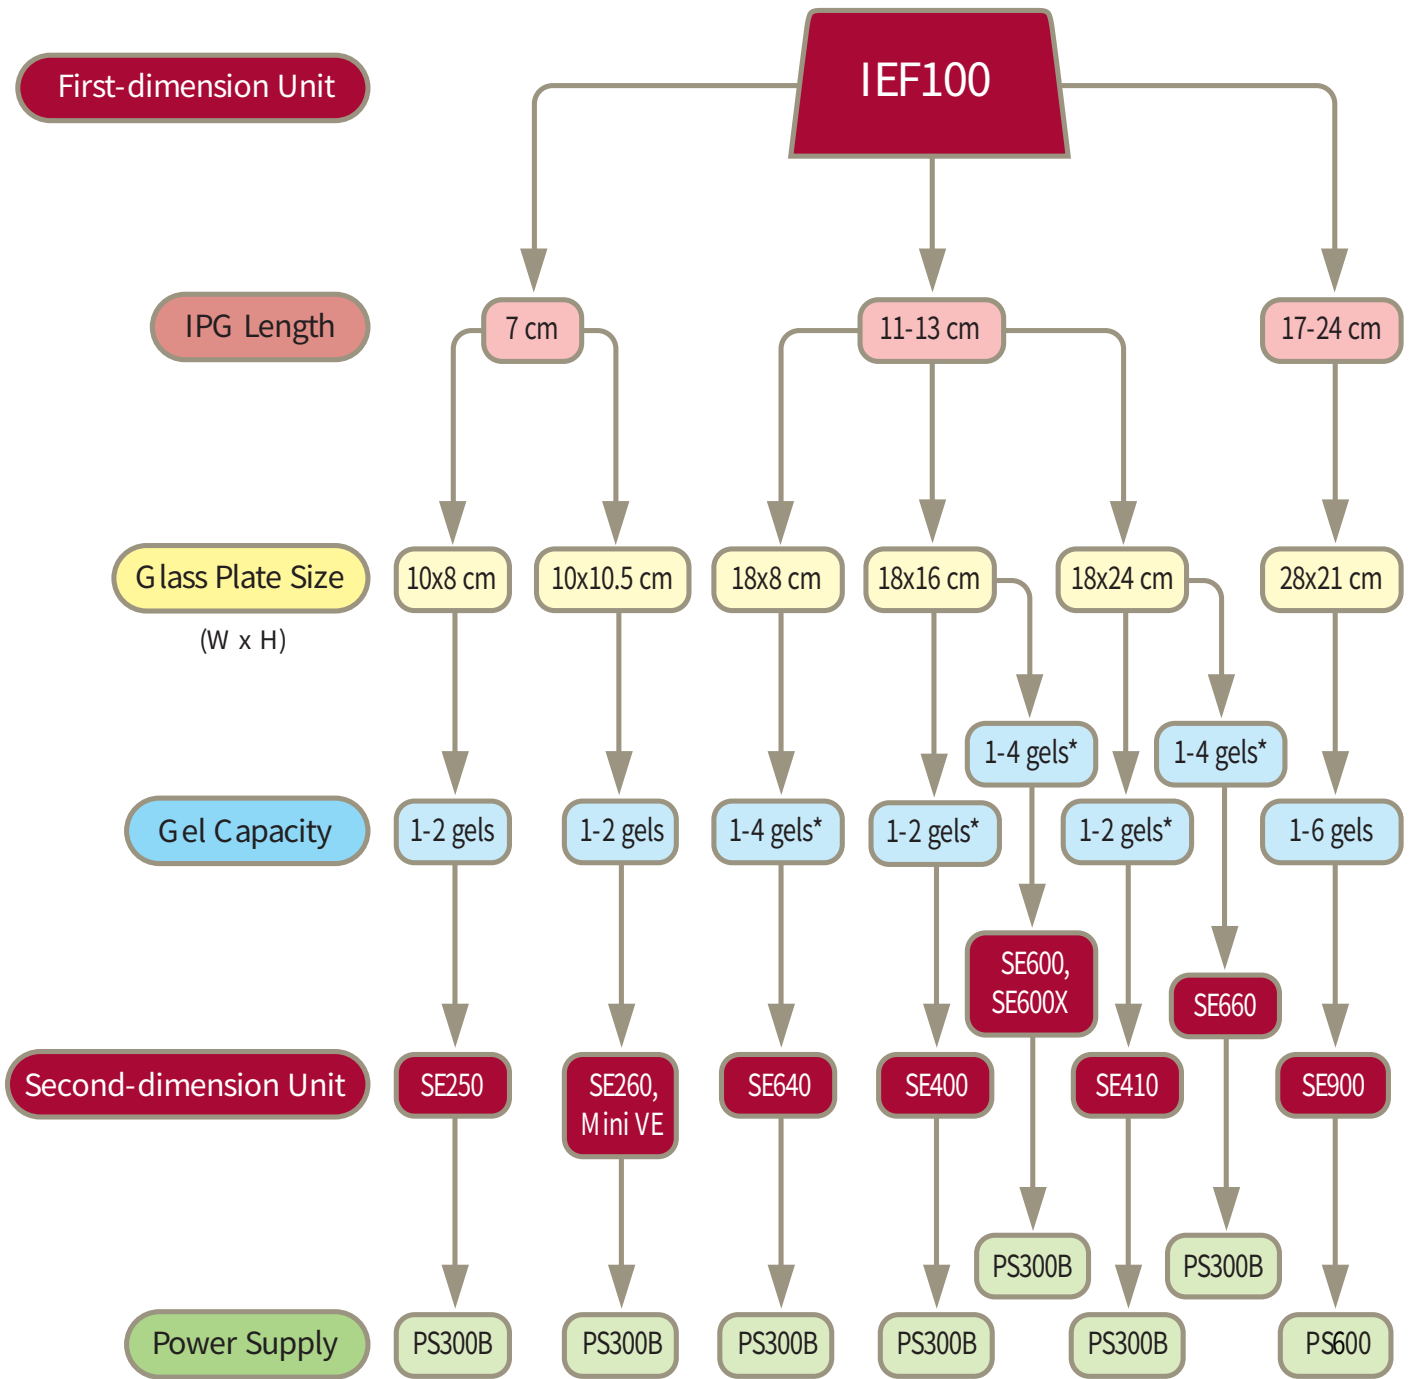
First-dimension Unit

IEF100

IPG Length

7 cm

11-13 cm

17-24 cm

Glass Plate Size

(W x H)

10x8 cm

10x10.5 cm

18x8 cm

18x16 cm

18x24 cm

28x21 cm

1-4 gels*

1-4 gels*

Gel Capacity

1-2 gels

1-2 gels

1-4 gels*

1-2 gels*

1-2 gels*

1-6 gels

SE600, SE600X

SE660

Second-dimension Unit

SE250

SE260, Mini VE

SE640

SE400

SE410

SE900

PS300B

PS300B

Power Supply

PS300B

PS300B

PS300B

PS300B

PS300B

PS600